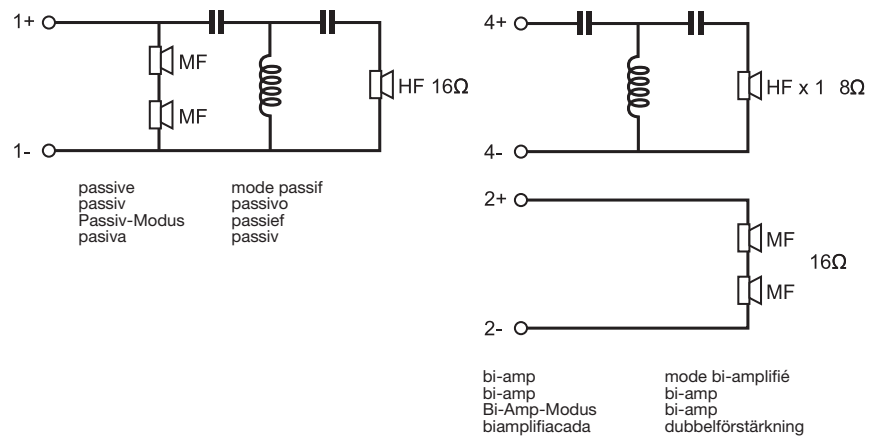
1+

MF

MF

HF 16Ω

1-

passive
passiv
Passiv-Modus
pasiva

mode passif
passivo
passief
passiv

4+

HF x 1 8Ω

4-

2+

MF

16Ω

MF

2-

bi-amp
bi-amp
Bi-Amp-Modus
biamplifiacada

mode bi-amplifié
bi-amp
bi-amp
dubbelförstärkning